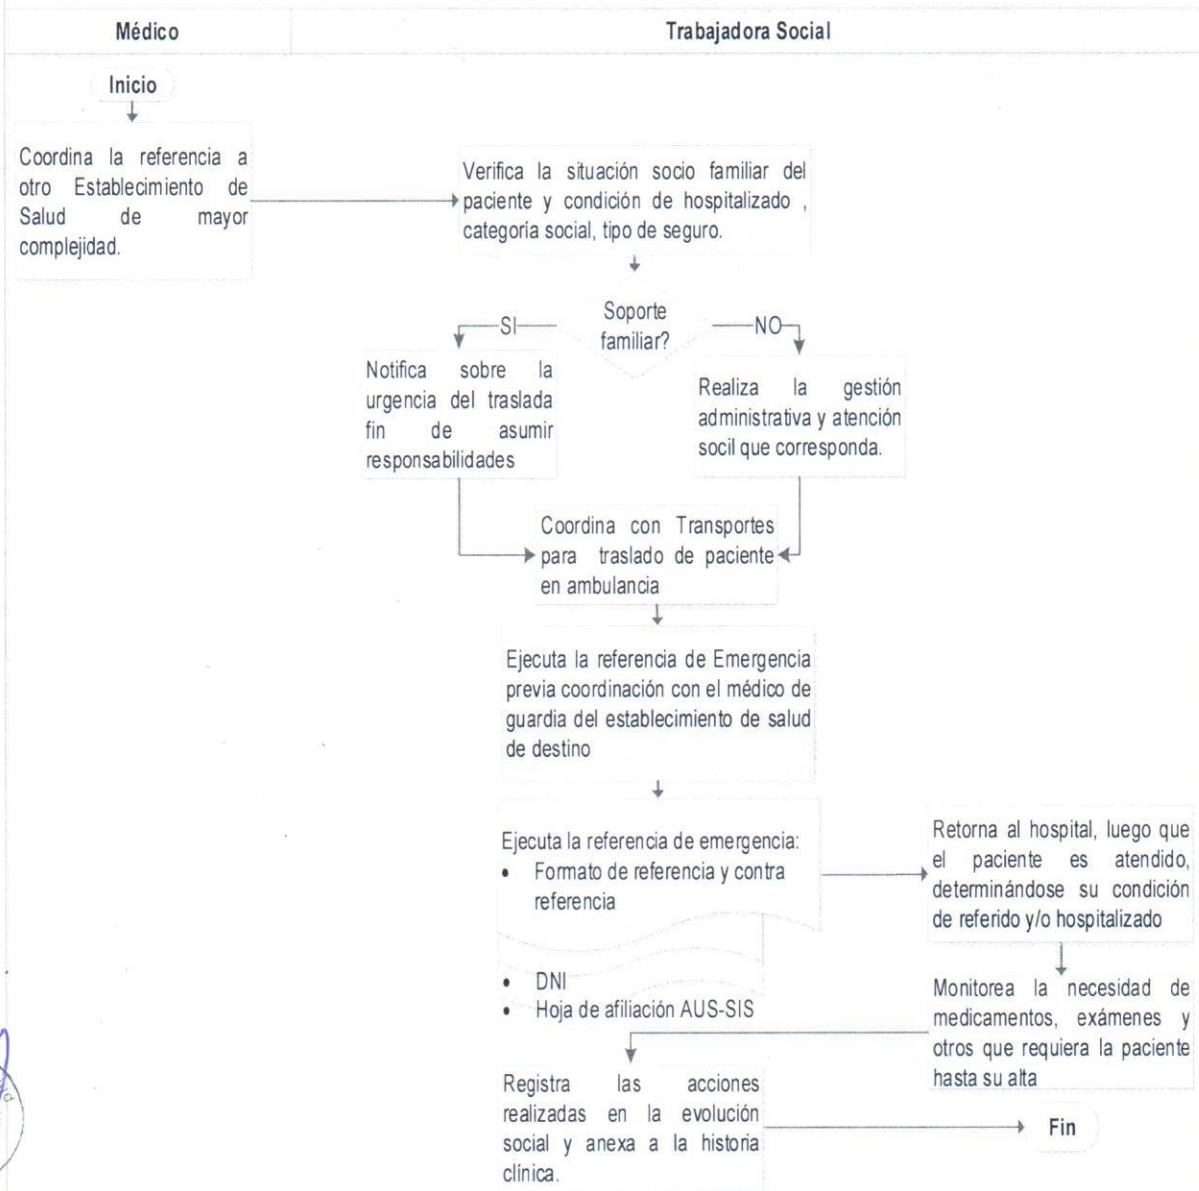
| Médico | Trabajadora Social |
|---|---|

Inicio

Coordina la referencia a otro Establecimiento de Salud de mayor complejidad.

Verifica la situación socio familiar del paciente y condición de hospitalizado , categoría social, tipo de seguro.

Soporte familiar?

SI

NO

Notifica sobre la urgencia del traslada fin de asumir responsabilidades

Realiza la gestión administrativa y atención socil que corresponda.

Coordina con Transportes para traslado de paciente en ambulancia

Ejecuta la referencia de Emergencia previa coordinación con el médico de guardia del establecimiento de salud de destino

Ejecuta la referencia de emergencia:
• Formato de referencia y contra referencia
• DNI
• Hoja de afiliación AUS-SIS

Retorna al hospital, luego que el paciente es atendido, determinándose su condición de referido y/o hospitalizado

Monitorea la necesidad de medicamentos, exámenes y otros que requiera la paciente hasta su alta

Registra las acciones realizadas en la evolución social y anexa a la historia clínica.

Fin